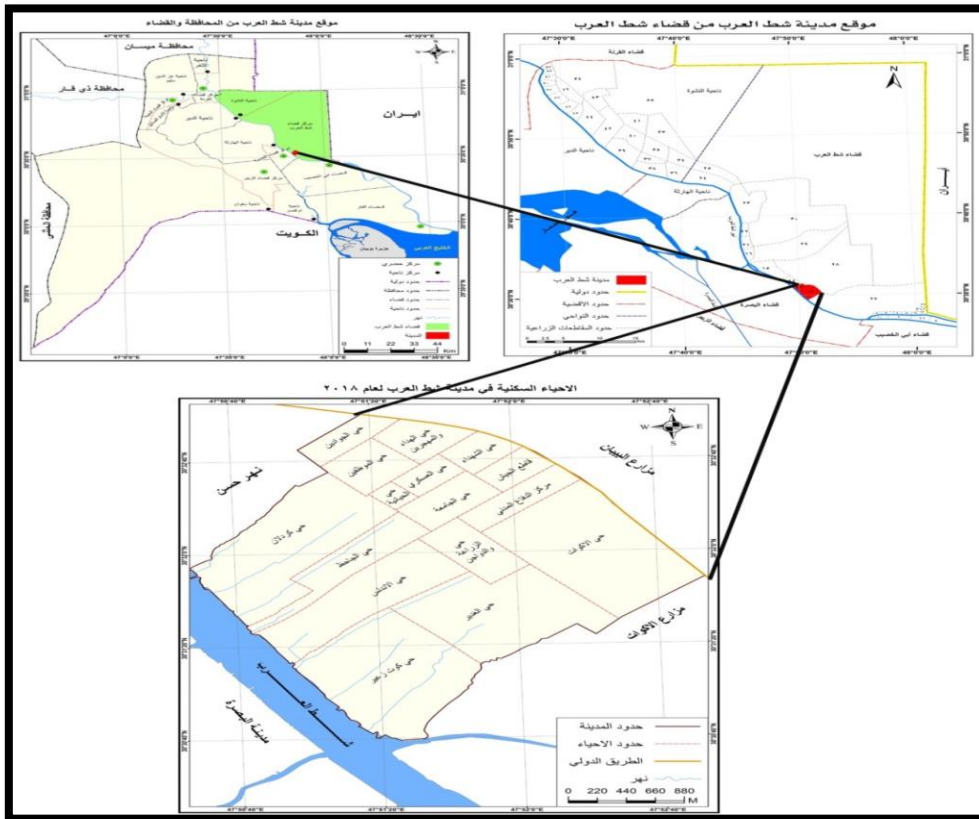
موقع مدينة شط العرب من المحافظة والقضاء

محافظة ميسان

محافظة ذي قار

ايران

محافظة المثنى

الكويت

الخليج العربي

مركز حضري

مركز ناحية

حدود دولية

حدود محافظة

حدود قضاء

حدود ناحية

نهر

قضاء شط العرب

المدينة

0 11 22 33 44 Km

47°30'0"E

48°0'0"E

موقع مدينة شط العرب من قضاء شط العرب

قضاء القرنة

ناحية النشوة

ناحية الدير

ناحية الهارثة

قضاء شط العرب

ايران

قضاء البصرة

قضاء أبي الخصيب

مدينة شط العرب

حدود دولية

حدود الاقضية

حدود النواحي

حدود المقاطعات الزراعية

47°40'0"E

47°50'0"E

48°0'0"E

الاحياء السكنية في مدينة شط العرب لعام ٢٠١٨

نهر حسن

مزارع البيبان

مزارع الاكوات

مدينة البصرة

شط العرب

حي الجوادين

حي الشهداء والمهجرين

حي النجباء

حي الشرطة

حي الشهداء

حي الشامعة

حي الكرمة

حي كردلان

حي الجسد

حي الاندلس

حي الزراعة والتواصل

حي الاكوات

حي العشار

حي كوت زهير

حدود المدينة

حدود الاحياء

الطريق الدولي

نهر

0 220 440 660 880 M

47°50'40"E

47°51'20"E

47°52'0"E

47°52'40"E